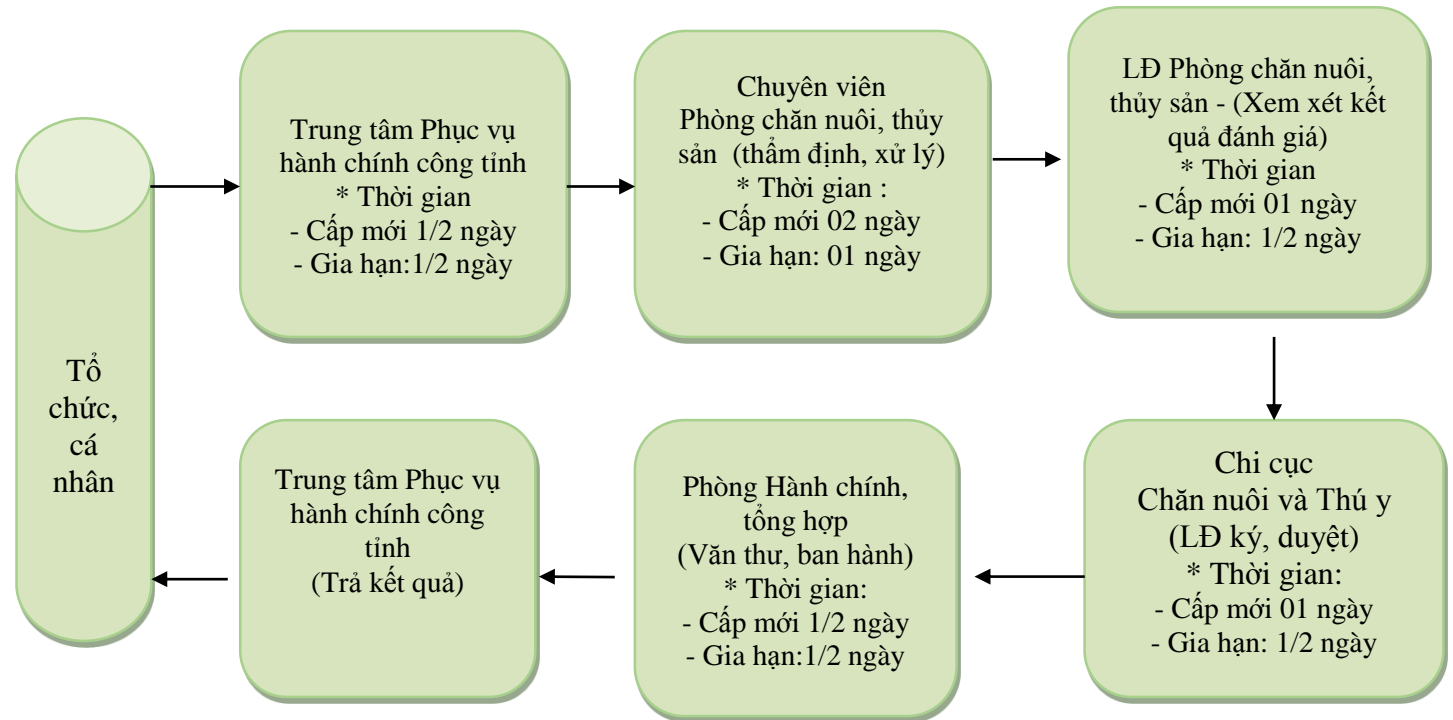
Tổ chức, cá nhân

Trung tâm Phục vụ hành chính công tỉnh
* Thời gian
- Cấp mới 1/2 ngày
- Gia hạn:1/2 ngày

Chuyên viên
Phòng chăn nuôi, thủy sản (thẩm định, xử lý)
* Thời gian :
- Cấp mới 02 ngày
- Gia hạn: 01 ngày

LĐ Phòng chăn nuôi, thủy sản - (Xem xét kết quả đánh giá)
* Thời gian
- Cấp mới 01 ngày
- Gia hạn: 1/2 ngày

Chi cục
Chăn nuôi và Thú y
(LĐ ký, duyệt)
* Thời gian:
- Cấp mới 01 ngày
- Gia hạn: 1/2 ngày

Phòng Hành chính, tổng hợp
(Văn thư, ban hành)
* Thời gian:
- Cấp mới 1/2 ngày
- Gia hạn:1/2 ngày

Trung tâm Phục vụ hành chính công tỉnh
(Trả kết quả)